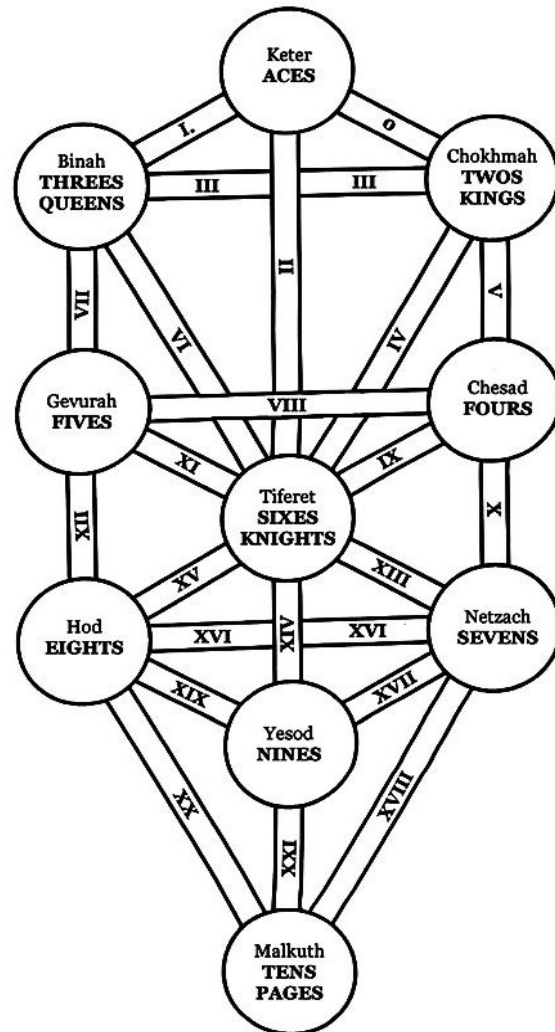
Keter
ACES

Binah
THREES
QUEENS

Chokhmah
TWOS
KINGS

I.

o

III

III

II

VII

VI

IV

V

Gevurah
FIVES

VIII

Chesad
FOURS

XI

IX

Tiferet
SIXES
KNIGHTS

XII

X

XV

XIII

Hod
EIGHTS

XVI

XIV

XVI

Netzach
SEVENS

XIX

XVII

Yesod
NINES

XX

XXI

XVIII

Malkuth
TENS
PAGES